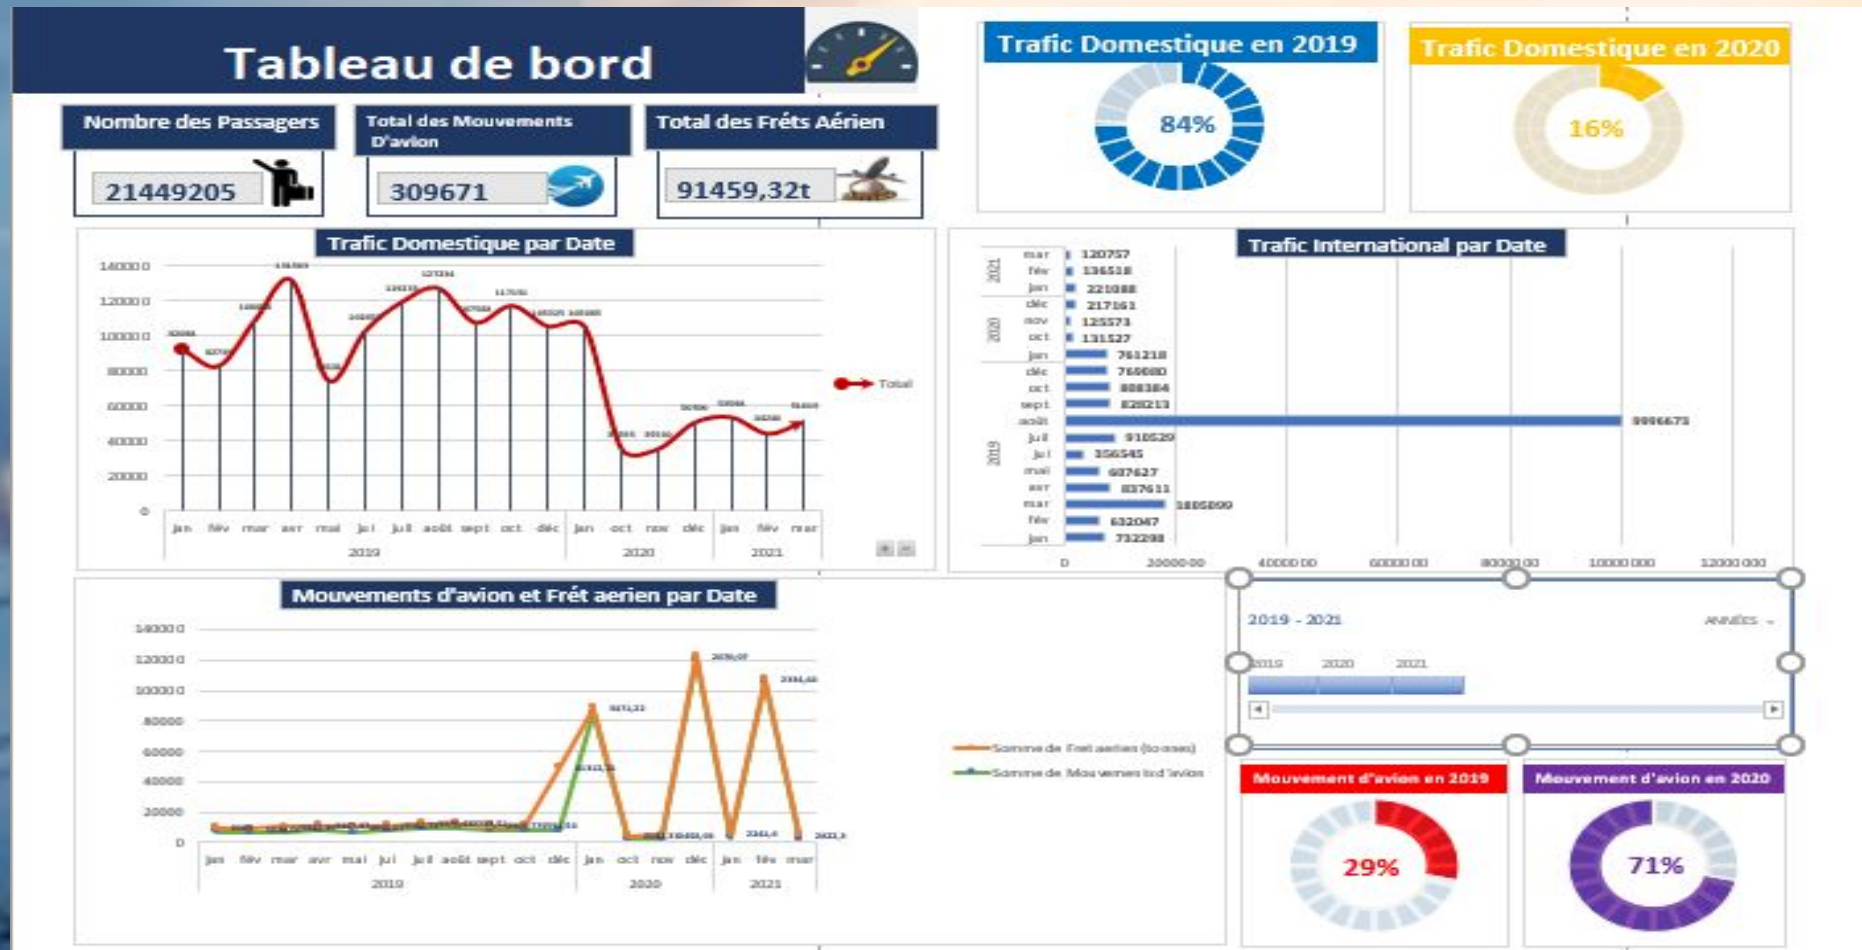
Tableau de bord

Nombre des Passagers
21449205

Total des Mouvements D'avion
309671

Total des Fréts Aérien
91459,32t

Trafic Domestique en 2019
84%

Trafic Domestique en 2020
16%

Trafic Domestique par Date

140000
120000
100000
80000
60000
40000
20000
0

jan fév mar avr mai jui juil août sept oct déc jan oct nov déc jan fév mar
2019 2020 2021

Total

Trafic International par Date

2021: mar 120757, fév 136518, jan 221088
2020: déc 217161, nov 125573, oct 131527, jan 761218
2019: déc 769080, oct 808384, sept 820213, août 9996673, juil 910529, jui 356545, mai 697627, avr 837611, mar 1805099, fév 632047, jan 732298

0 2000000 4000000 6000000 8000000 10000000 12000000

Mouvements d'avion et Frét aerien par Date

140000
120000
100000
80000
60000
40000
20000
0

jan fév mar avr mai jui juil août sept oct déc jan oct nov déc jan fév mar
2019 2020 2021

Somme de Fret aerien (tonnes)
Somme de Mouvement d'avion

2019 - 2021
ANNÉES
2019 2020 2021

Mouvement d'avion en 2019
29%

Mouvement d'avion en 2020
71%